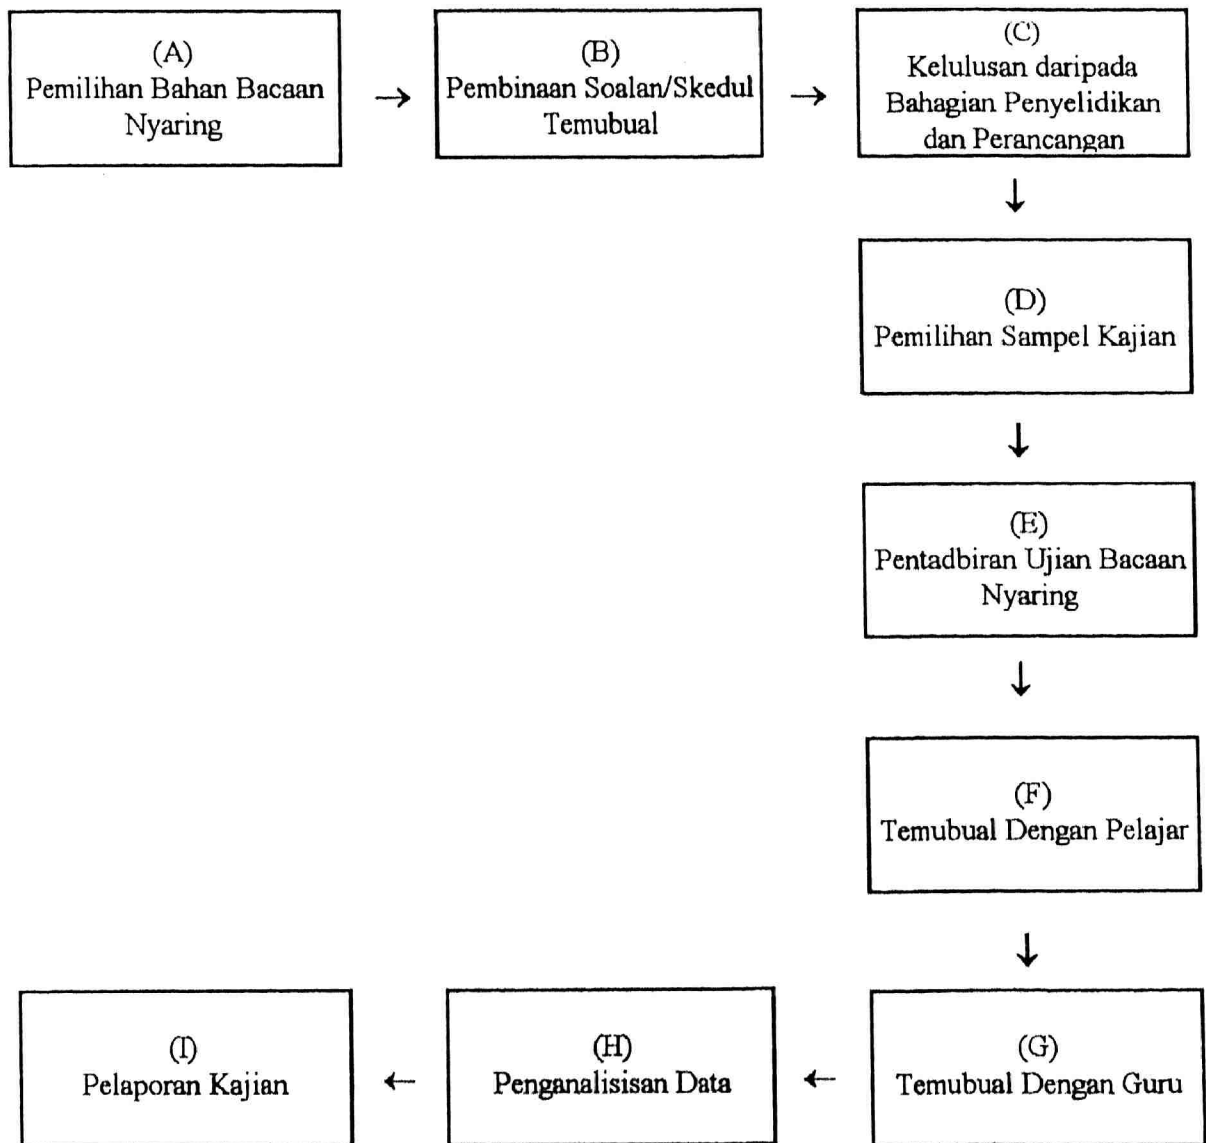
(A)
Pemilihan Bahan Bacaan Nyaring

(B)
Pembinaan Soalan/Skedul Temubual

(C)
Kelulusan daripada Bahagian Penyelidikan dan Perancangan

(D)
Pemilihan Sampel Kajian

(E)
Pentadbiran Ujian Bacaan Nyaring

(F)
Temubual Dengan Pelajar

(G)
Temubual Dengan Guru

(H)
Penganalisisan Data

(I)
Pelaporan Kajian